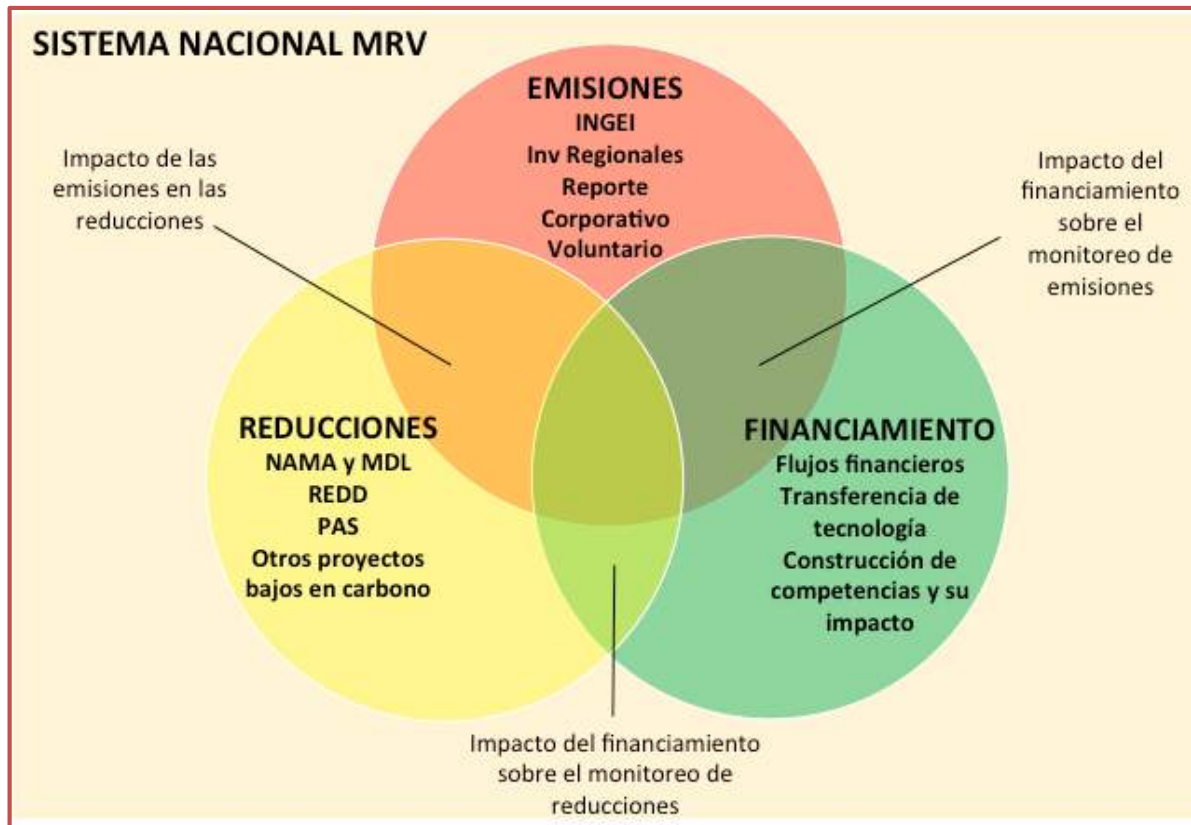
SISTEMA NACIONAL MRV

EMISIONES
INGEI
Inv Regionales
Reporte
Corporativo
Voluntario

Impacto de las emisiones en las reducciones

Impacto del financiamiento sobre el monitoreo de emisiones

REDUCCIONES
NAMA y MDL
REDD
PAS
Otros proyectos bajos en carbono

FINANCIAMIENTO
Flujos financieros
Transferencia de tecnología
Construcción de competencias y su impacto

Impacto del financiamiento sobre el monitoreo de reducciones